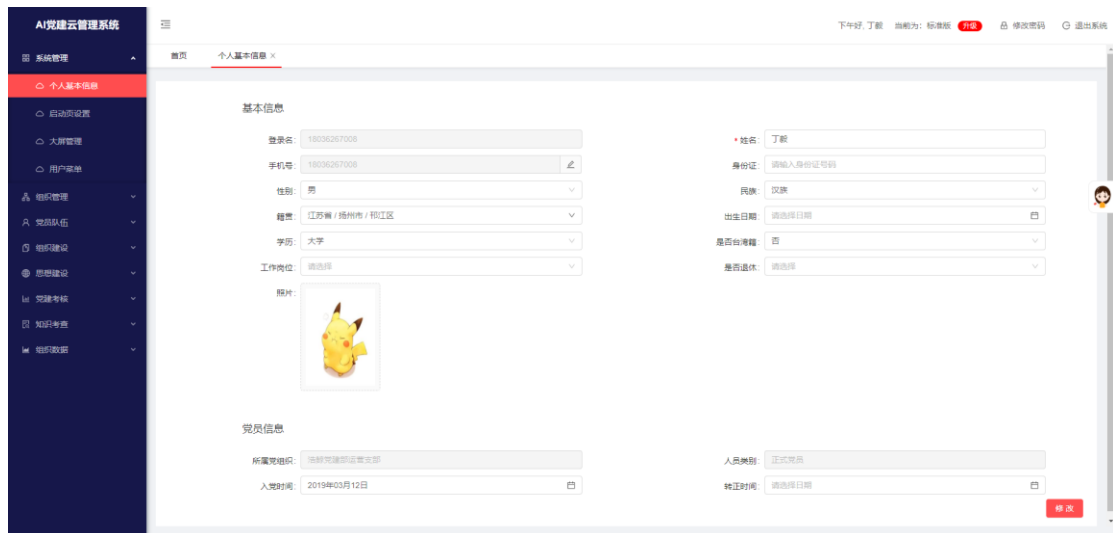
AI党建云管理系统

系统管理
个人基本信息
启动页设置
大屏管理
用户菜单
组织管理
党员队伍
组织建设
思想建设
党建考核
知识考查
组织数据

下午好, 丁毅　当前为: 标准版　升级　修改密码　退出系统

首页　个人基本信息 ×

基本信息

登录名: 18036267008
手机号: 18036267008
性别: 男
籍贯: 江苏省 / 扬州市 / 邗江区
学历: 大学
工作岗位: 请选择
照片:

* 姓名: 丁毅
身份证: 请输入身份证号码
民族: 汉族
出生日期: 请选择日期
是否台湾籍: 否
是否退休: 请选择

党员信息

所属党组织: 浩毅党建部运营支部
入党时间: 2019年03月12日

人员类别: 正式党员
转正时间: 请选择日期

修 改